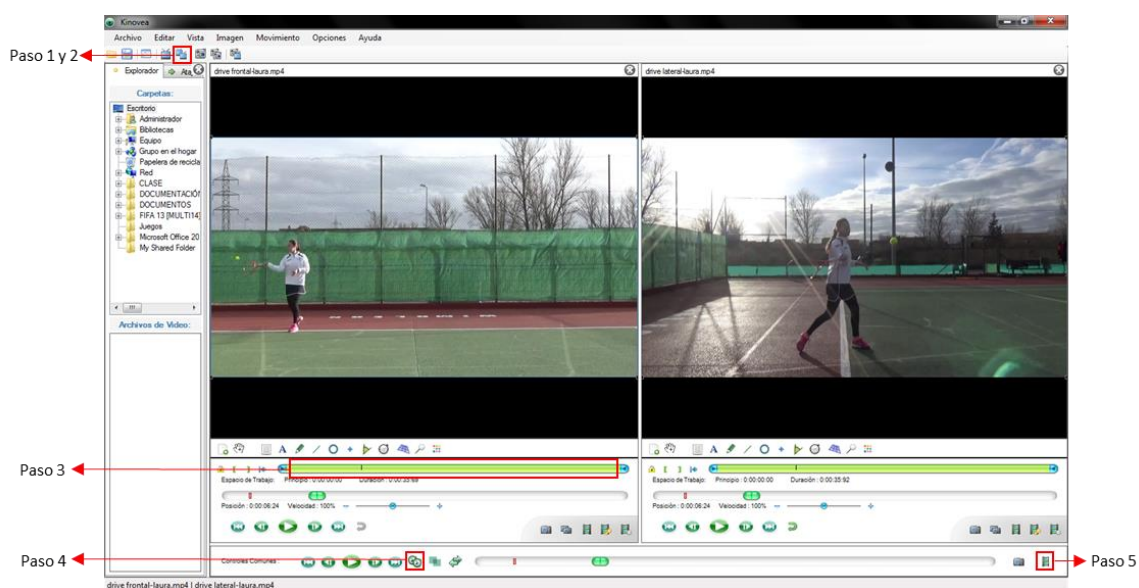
Kinovea

Archivo Editar Vista Imagen Movimiento Opciones Ayuda

Paso 1 y 2

Explorador Ata

Carpetas:

Escritorio
Administrador
Bibliotecas
Equipo
Grupo en el hogar
Papelera de recicla
Red
CLASE
DOCUMENTACIÓN
DOCUMENTOS
FIFA 13 [MULTI14]
Juegos
Microsoft Office 20
My Shared Folder

Archivos de Video:

drive frontal-laura.mp4

drive lateral-laura.mp4

Paso 3

Espacio de Trabajo: Principio : 0:00:00:00 Duración : 0:00:35:68

Posición : 0:00:06:24 Velocidad : 100%

Espacio de Trabajo: Principio : 0:00:00:00 Duración : 0:00:35:92

Posición : 0:00:06:24 Velocidad : 100%

Paso 4

Controles Comunes

Paso 5

drive frontal-laura.mp4 | drive lateral-laura.mp4